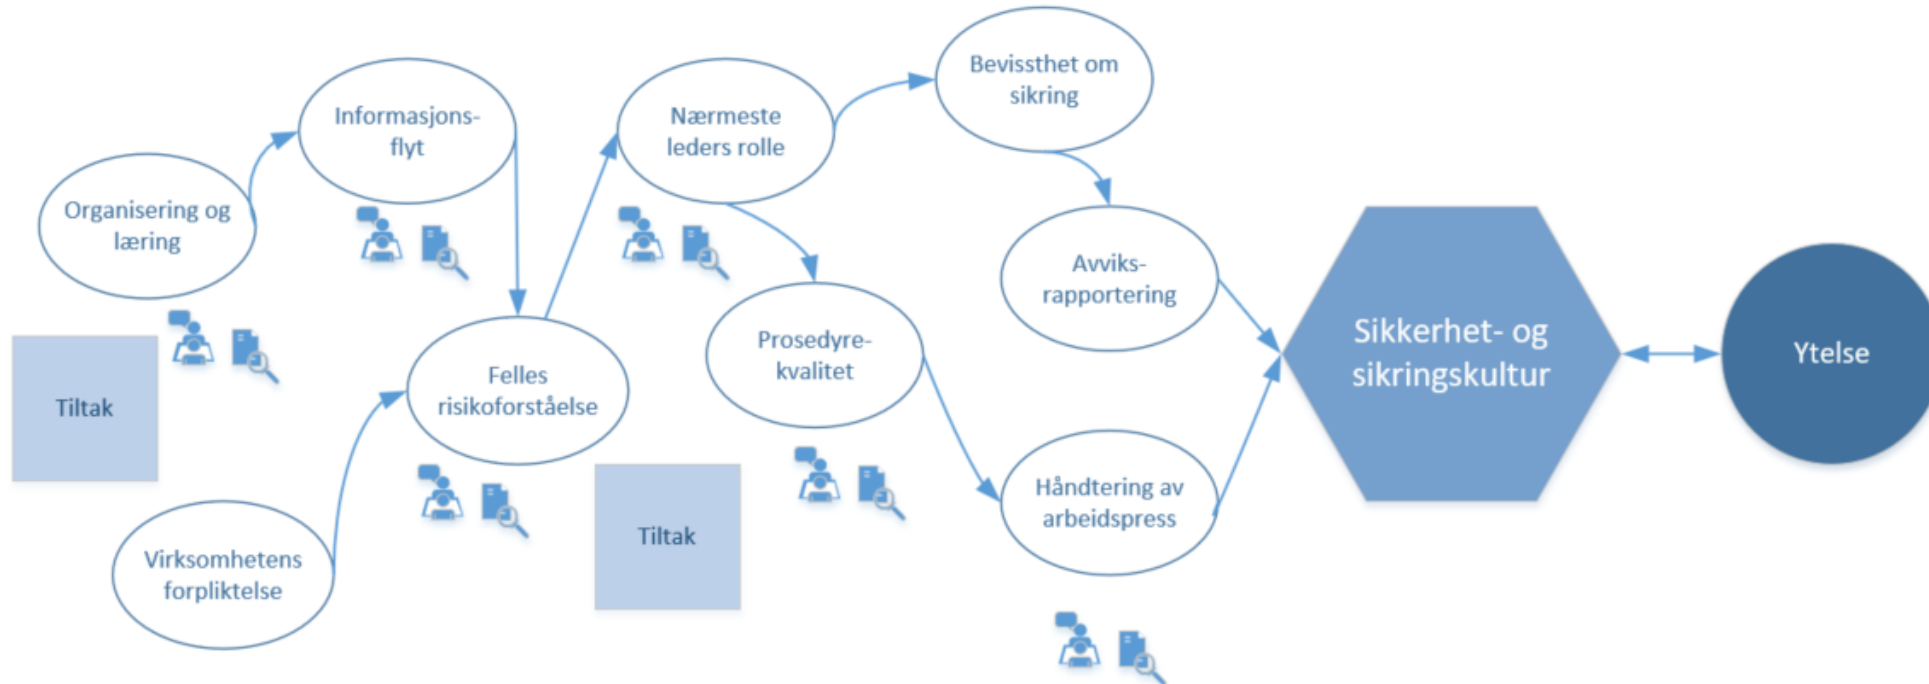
Organisering og læring

Informasjonsflyt

Nærmeste leders rolle

Bevissthet om sikring

Tiltak

Felles risikoforståelse

Prosedyrekvalitet

Avviksrapportering

Sikkerhet- og sikringskultur

Ytelse

Virksomhetens forpliktelse

Tiltak

Håndtering av arbeidspress